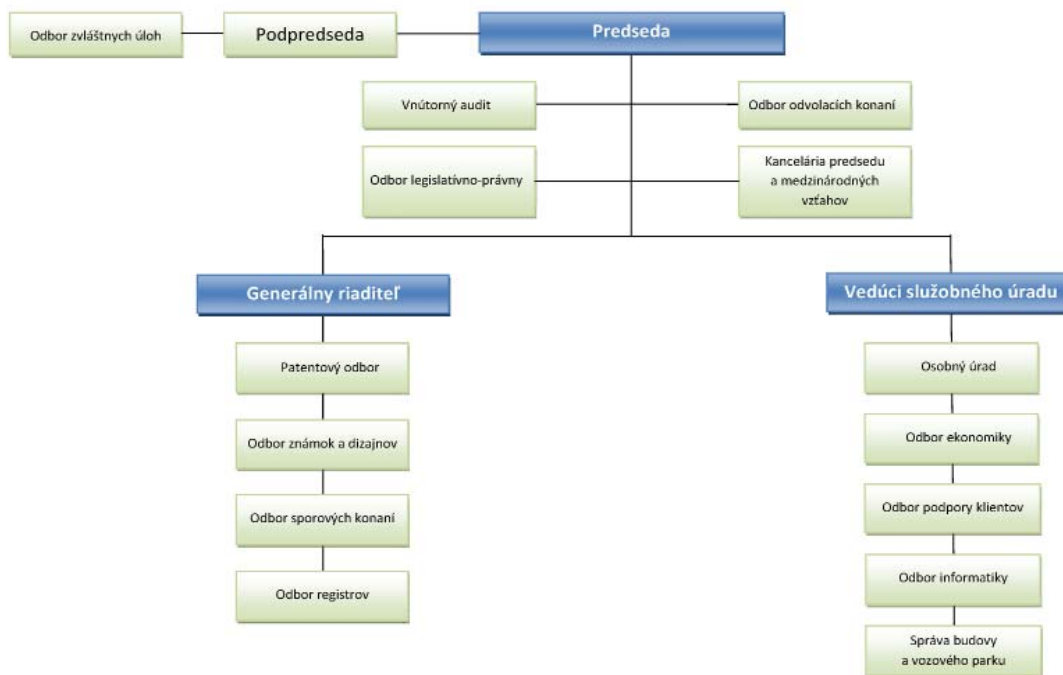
Odbor zvláštnych úloh

Podpredseda

Predseda

Vnútorný audit

Odbor odvolacích konaní

Odbor legislatívno-právny

Kancelária predsedu a medzinárodných vzťahov

Generálny riaditeľ

Vedúci služobného úradu

Patentový odbor

Odbor známok a dizajnov

Odbor sporových konaní

Odbor registrov

Osobný úrad

Odbor ekonomiky

Odbor podpory klientov

Odbor informatiky

Správa budovy a vozového parku